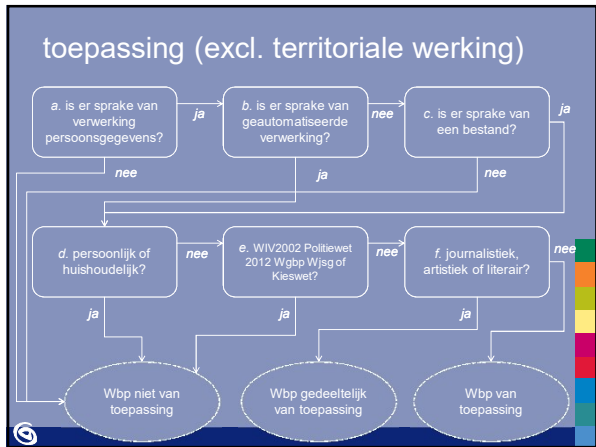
toepassing (excl. territoriale werking)

*a.* is er sprake van verwerking persoonsgegevens?

ja

*b.* is er sprake van geautomatiseerde verwerking?

nee

*c.* is er sprake van een bestand?

ja

nee

ja

nee

*d.* persoonlijk of huishoudelijk?

nee

*e.* WIV2002 Politiewet 2012 Wgbp Wjsg of Kieswet?

nee

*f.* journalistiek, artistiek of literair?

nee

ja

ja

ja

Wbp niet van toepassing

Wbp gedeeltelijk van toepassing

Wbp van toepassing